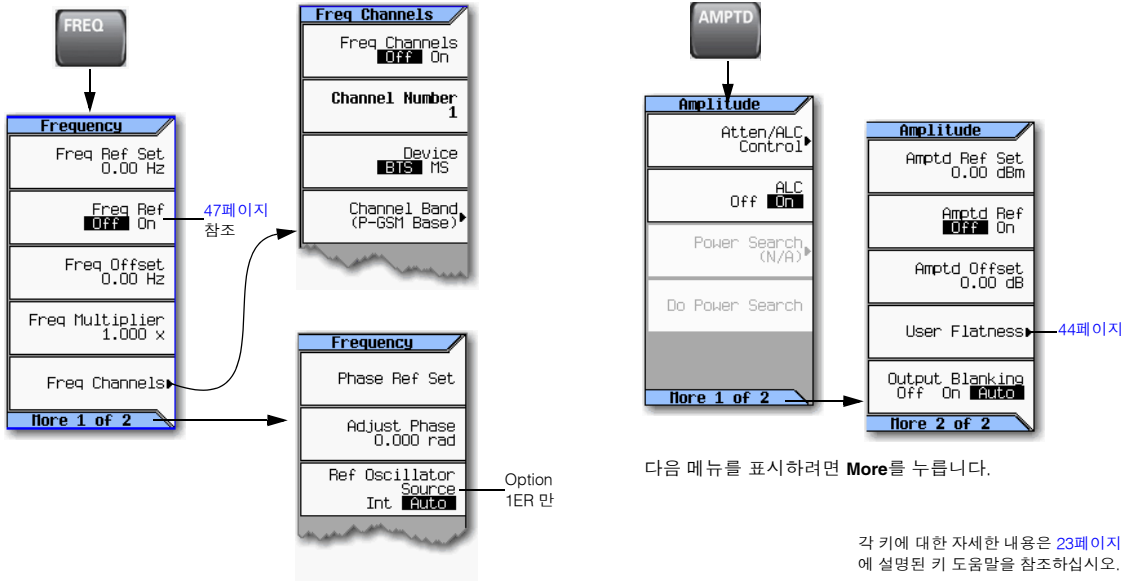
FREQ

Frequency

Freq Ref Set
0.00 Hz

Freq Ref
Off On

47페이지
참조

Freq Offset
0.00 Hz

Freq Multiplier
1.000 x

Freq Channels

More 1 of 2

Freq Channels

Freq Channels
Off On

Channel Number
1

Device
BTS MS

Channel Band
(P-GSM Base)

Frequency

Phase Ref Set

Adjust Phase
0.000 rad

Ref Oscillator
Source
Int Auto

Option
1ER 만

AMPTD

Amplitude

Atten/ALC
Control

ALC
Off On

Power Search
(N/A)

Do Power Search

More 1 of 2

Amplitude

Amptd Ref Set
0.00 dBm

Amptd Ref
Off On

Amptd Offset
0.00 dB

User Flatness

44페이지

Output Blanking
Off On Auto

More 2 of 2

다음 메뉴를 표시하려면 **More**를 누릅니다.

각 키에 대한 자세한 내용은 23페이지
에 설명된 키 도움말을 참조하십시오.